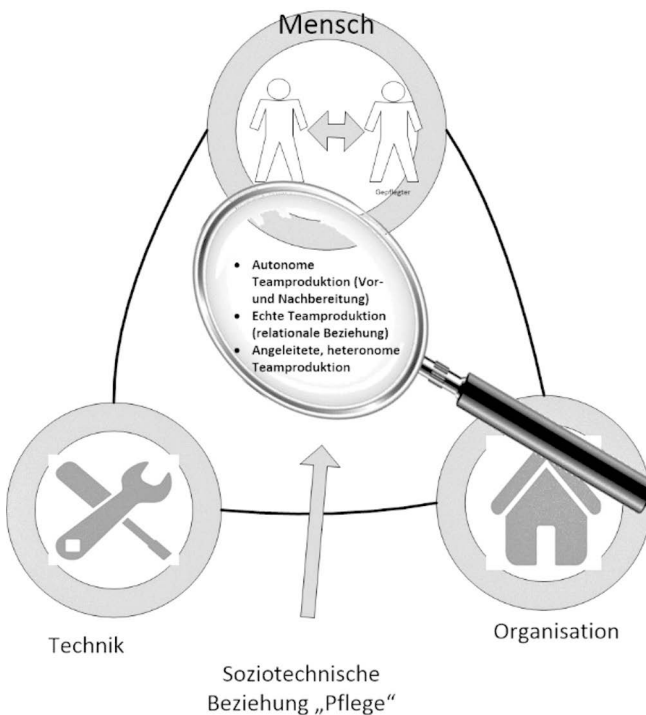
Mensch

Gepflegter

- Autonome Teamproduktion (Vor- und Nachbereitung)
- Echte Teamproduktion (relationale Beziehung)
- Angeleitete, heteronome Teamproduktion

Technik

Organisation

Soziotechnische Beziehung „Pflege“